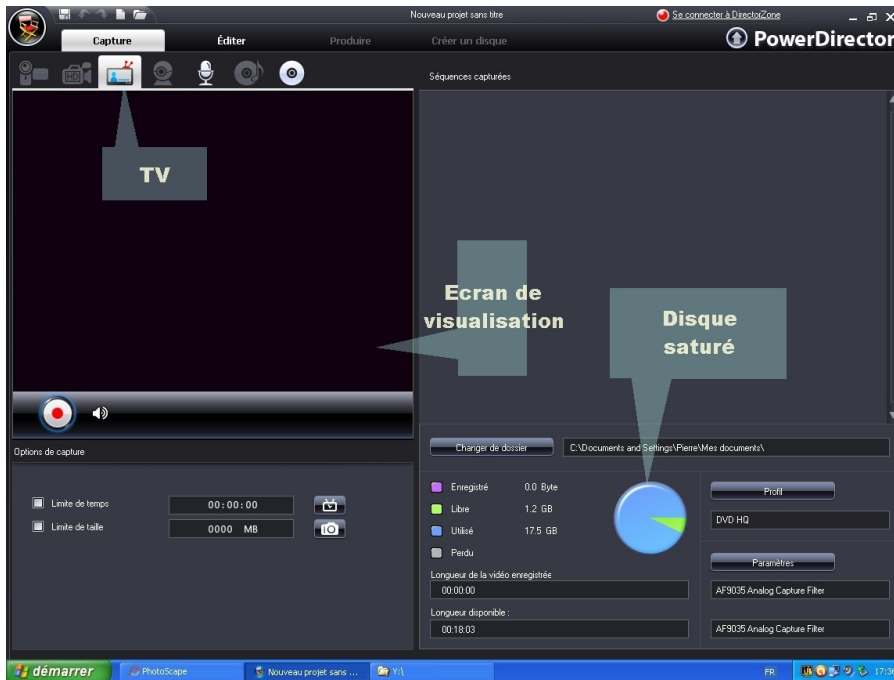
Nouveau projet sans titre

Se connecter à DirectorZone

Capture

Éditer

Produire

Créer un disque

PowerDirector

Séquences capturées

TV

Ecran de visualisation

Disque saturé

Changer de dossier

C:\Documents and Settings\Pierre\Mes documents\

Options de capture

Limite de temps

00:00:00

Limite de taille

0000 MB

Enregistré 0.0 Byte

Libre 1.2 GB

Utilisé 17.5 GB

Perdu

Longueur de la vidéo enregistrée

00:00:00

Longueur disponible :

00:18:03

Profil

DVD HQ

Paramètres

AF9035 Analog Capture Filter

AF9035 Analog Capture Filter

démarrer

PhotoScape

Nouveau projet sans ...

Y:\

FR

17:3